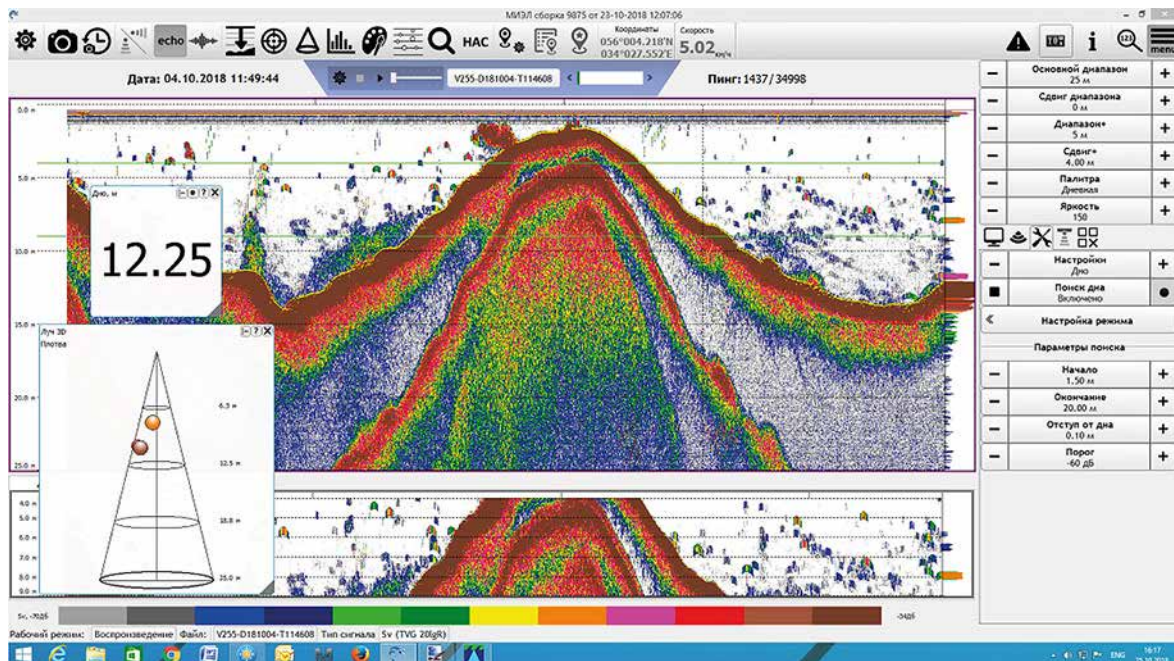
МИЭЛ сборка 9875 от 23-10-2018 12:07:06

echo НАС Координаты 056°004.218'N 034°027.552'E Скорость 5.02 км/ч

menu

Дата: 04.10.2018 11:49:44

V255-D181004-T114608

Пинг: 1437 / 34998

Основной диапазон 25 м
Сдвиг диапазона 0 м
Диапазон+ 5 м
Сдвиг+ 4.00 м
Палитра Дневная
Яркость 150
Настройки Дно
Поиск дна Включено
Настройка режима
Параметры поиска
Начало 1.50 м
Окончание 20.00 м
Отступ от дна 0.10 м
Порог -60 дБ

0.0 м
5.0 м
10.0 м
15.0 м
20.0 м
25.0 м

Дно, м
12.25

Луч 3D
Плотва
6.3 м
12.5 м
18.8 м
25.0 м

4.0 м
5.0 м
6.0 м
7.0 м
8.0 м
9.0 м

Sv, -70дБ
-34дБ

Рабочий режим: Воспроизведение Файл: V255-D181004-T114608 Тип сигнала Sv (TVG 20lgR)

ENG 16:17